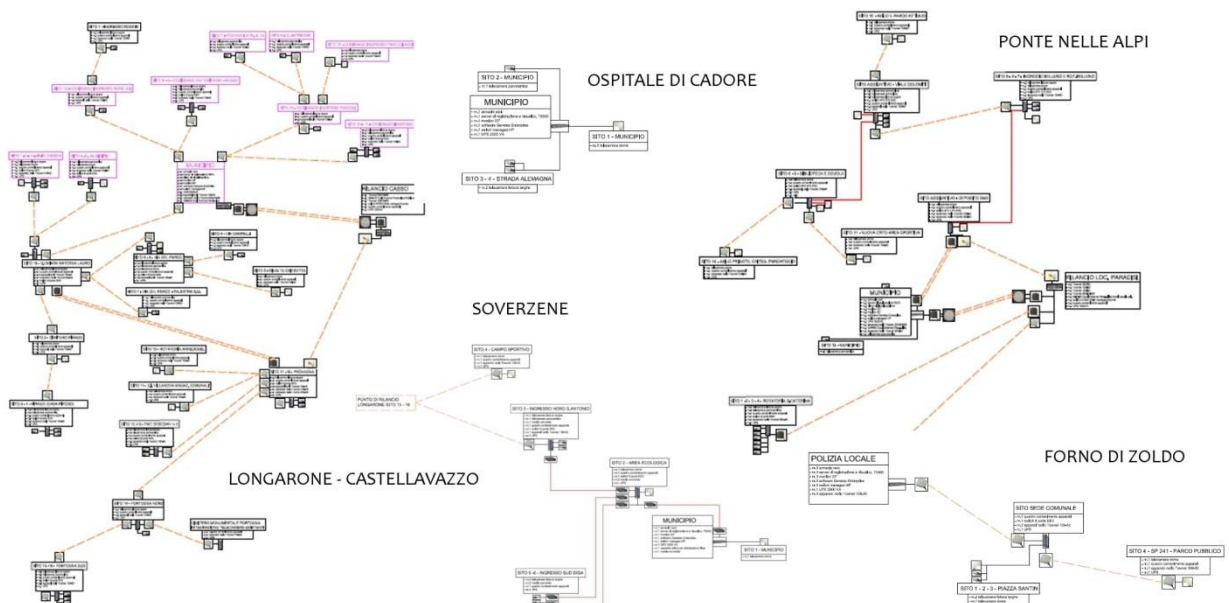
PONTE NELLE ALPI

OSPITALE DI CADORE

SITO 2 – MUNICIPIO

MUNICIPIO

SITO 1 – MUNICIPIO

SITO 3 – 4 – STRADA ALEMAGNA

RILANCIO CASSO

RILANCIO LOC. PARADISO

MUNICIPIO

SOVERZENE

SITO 4 – CAMPO SPORTIVO

PUNTO DI RILANCIO LONGARONE SITO 15 – 16

SITO 3 – INGRESSO VERSO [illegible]

SITO 2 – AREA ECOLOGICA

MUNICIPIO

SITO 1 – MUNICIPIO

SITO 5 – 6 – INGRESSO SUD DIGA

POLIZIA LOCALE

FORNO DI ZOLDO

SITO SEDE COMUNALE

SITO 4 – SP 251 – PARCO PUBBLICO

SITO 1 – 2 – 3 – PIAZZA SANTIN

LONGARONE - CASTELLAVAZZO